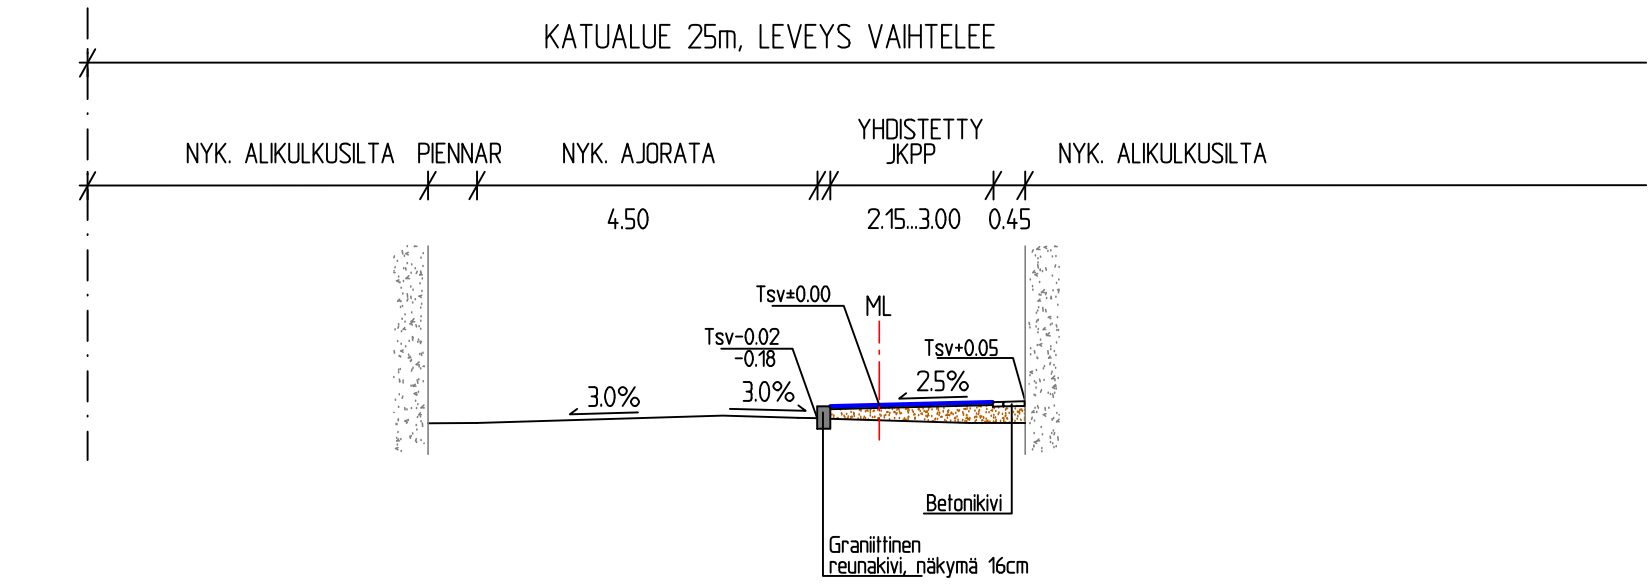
KATUALUE 25m, LEVEYS VAIHTELEE

NYK. ALIKULKUSILTA PIENNAR NYK. AJORATA YHDISTETTY JKPP NYK. ALIKULKUSILTA

4.50 2.15...3.00 0.45

Tsv±0.00

ML

Tsv-0.02
-0.18

Tsv+0.05

3.0%

3.0%

2.5%

Betonikivi

Graniittinen
reunakivi, näkymä 16cm